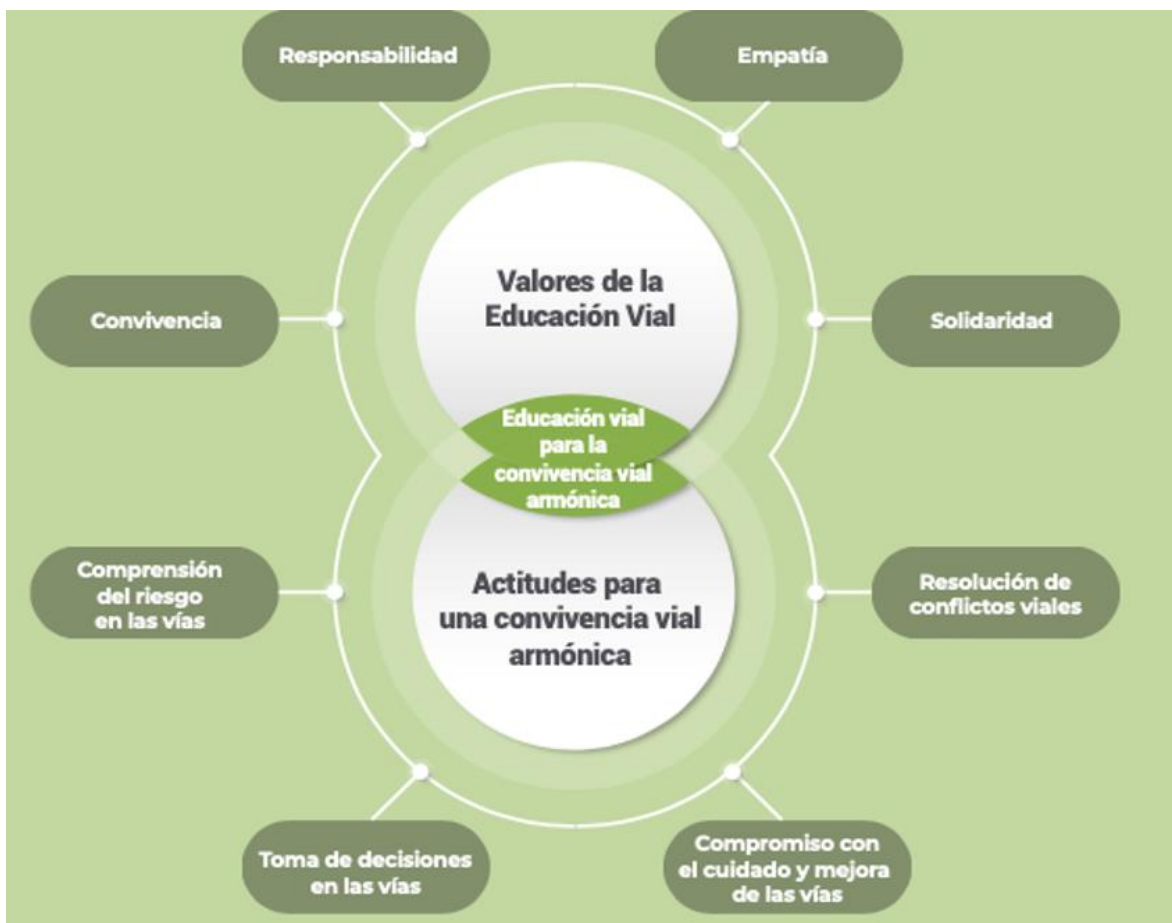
Responsabilidad

Empatía

Convivencia

Valores de la Educación Vial

Solidaridad

Educación vial para la convivencia vial armónica

Comprensión del riesgo en las vías

Actitudes para una convivencia vial armónica

Resolución de conflictos viales

Toma de decisiones en las vías

Compromiso con el cuidado y mejora de las vías